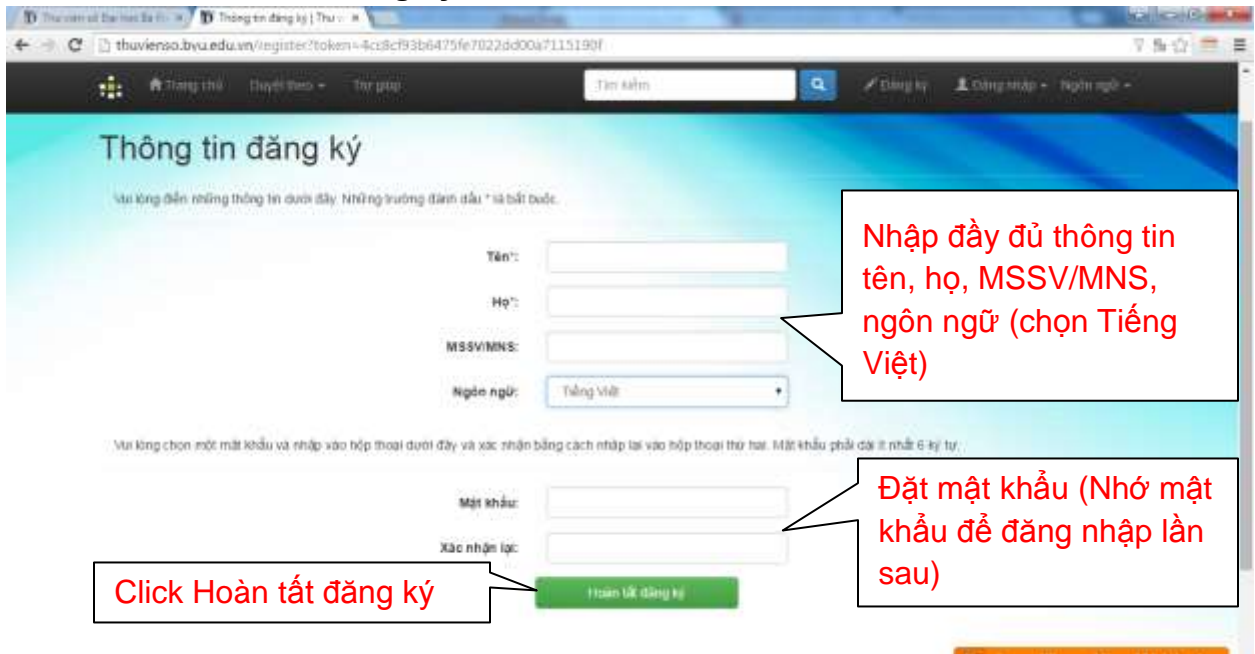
Thư viện số Đại học Bà Rịa | Thông tin đăng ký | Thư v

thuvienso.bvu.edu.vn/register?token=4cc8cf93b6475fe7022dd00a7115190f

Trang chủ Duyệt theo Trợ giúp Tìm kiếm Đăng ký Đăng nhập Ngôn ngữ

Thông tin đăng ký

Vui lòng điền những thông tin dưới đây. Những trường đánh dấu * là bắt buộc.

Tên*:

Họ*:

MSSV/MNS:

Ngôn ngữ: Tiếng Việt

Nhập đầy đủ thông tin tên, họ, MSSV/MNS, ngôn ngữ (chọn Tiếng Việt)

Vui lòng chọn một mật khẩu và nhập vào hộp thoại dưới đây và xác nhận bằng cách nhập lại vào hộp thoại thứ hai. Mật khẩu phải dài ít nhất 6 ký tự.

Mật khẩu:

Xác nhận lại:

Đặt mật khẩu (Nhớ mật khẩu để đăng nhập lần sau)

Click Hoàn tất đăng ký

Hoàn tất đăng ký